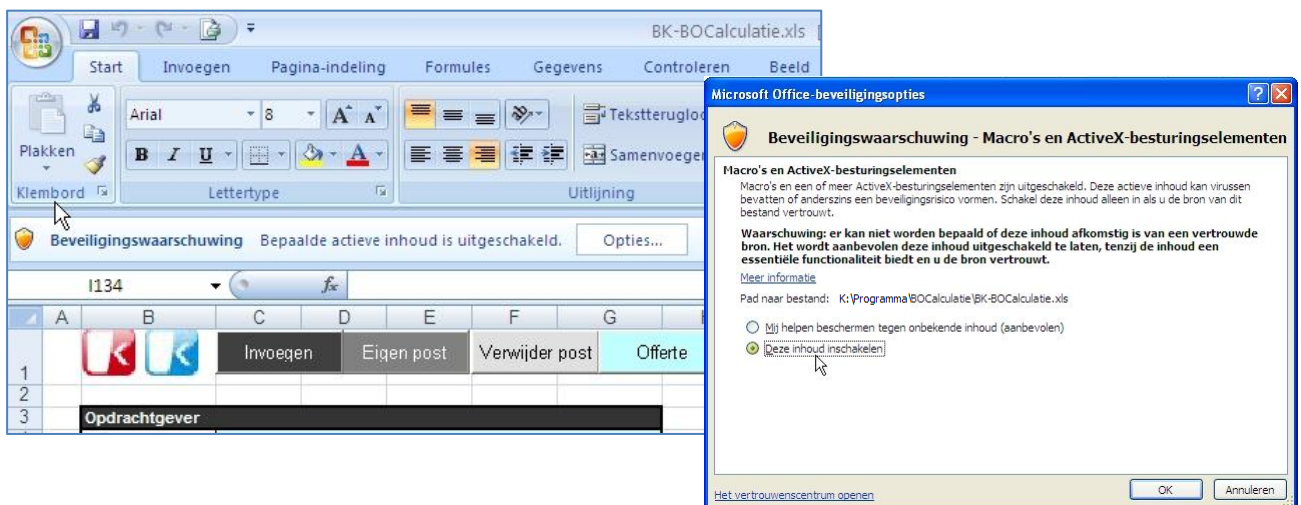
BK-BOCalculatie.xls

Start Invoegen Pagina-indeling Formules Gegevens Controleren Beeld

Plakken
Klembord
Arial 8
B I U
Lettertype
Tekstterugloo
Samenvoege
Uitlijning

Beveiligingswaarschuwing Bepaalde actieve inhoud is uitgeschakeld. Opties...

I134 $f_x$

| | A | B | C | D | E | F | G |
|---|---|---|---|---|---|---|---|
| 1 | | | Invoegen | | Eigen post | Verwijder post | Offerte |
| 2 | | | | | | | |
| 3 | | Opdrachtgever | | | | | |

Microsoft Office-beveiligingsopties

Beveiligingswaarschuwing - Macro's en ActiveX-besturingselementen

Macro's en ActiveX-besturingselementen
Macro's en een of meer ActiveX-besturingselementen zijn uitgeschakeld. Deze actieve inhoud kan virussen bevatten of anderszins een beveiligingsrisico vormen. Schakel deze inhoud alleen in als u de bron van dit bestand vertrouwt.

Waarschuwing: er kan niet worden bepaald of deze inhoud afkomstig is van een vertrouwde bron. Het wordt aanbevolen deze inhoud uitgeschakeld te laten, tenzij de inhoud een essentiële functionaliteit biedt en u de bron vertrouwt.

Meer informatie

Pad naar bestand: K:\Programma\BOCalculatie\BK-BOCalculatie.xls

Mij helpen beschermen tegen onbekende inhoud (aanbevolen)
Deze inhoud inschakelen

Het vertrouwenscentrum openen
OK Annuleren